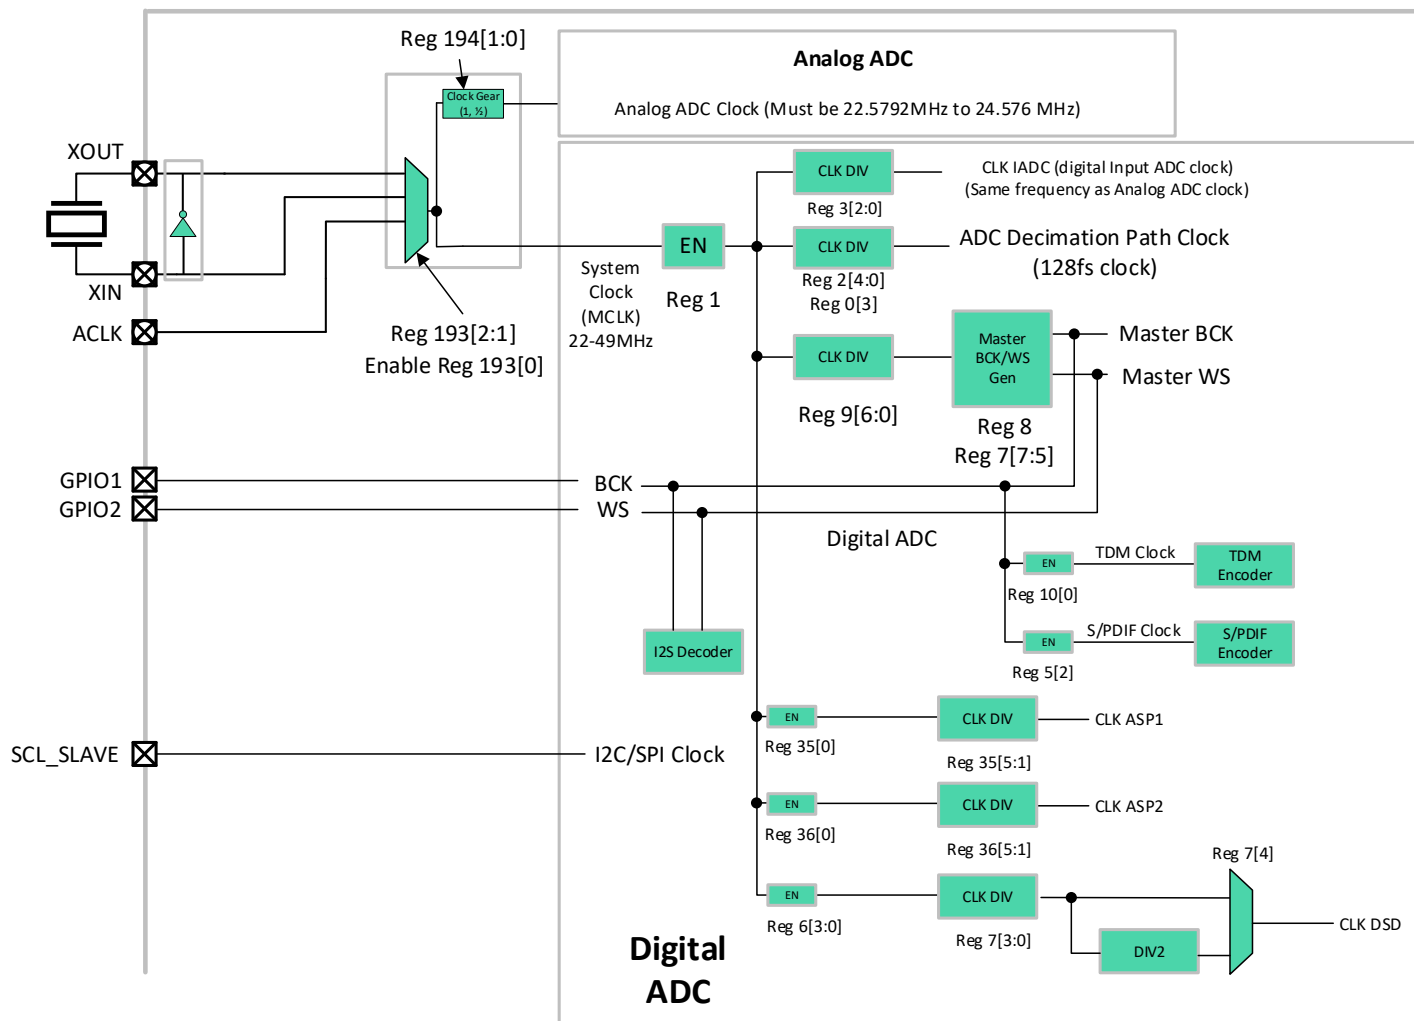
Reg 194[1:0]

Clock Gear (1, ½)

Analog ADC

Analog ADC Clock (Must be 22.5792MHz to 24.576 MHz)

XOUT

XIN

ACLK

Reg 193[2:1]
Enable Reg 193[0]

System Clock (MCLK) 22-49MHz

EN

Reg 1

CLK DIV

Reg 3[2:0]

CLK IADC (digital Input ADC clock)
(Same frequency as Analog ADC clock)

CLK DIV

Reg 2[4:0]
Reg 0[3]

ADC Decimation Path Clock
(128fs clock)

CLK DIV

Reg 9[6:0]

Master BCK/WS Gen

Reg 8
Reg 7[7:5]

Master BCK

Master WS

GPIO1

GPIO2

BCK

WS

Digital ADC

EN

Reg 10[0]

TDM Clock

TDM Encoder

EN

Reg 5[2]

S/PDIF Clock

S/PDIF Encoder

I2S Decoder

EN

Reg 35[0]

CLK DIV

Reg 35[5:1]

CLK ASP1

SCL_SLAVE

I2C/SPI Clock

EN

Reg 36[0]

CLK DIV

Reg 36[5:1]

CLK ASP2

Reg 7[4]

EN

Reg 6[3:0]

CLK DIV

Reg 7[3:0]

DIV2

CLK DSD

Digital ADC